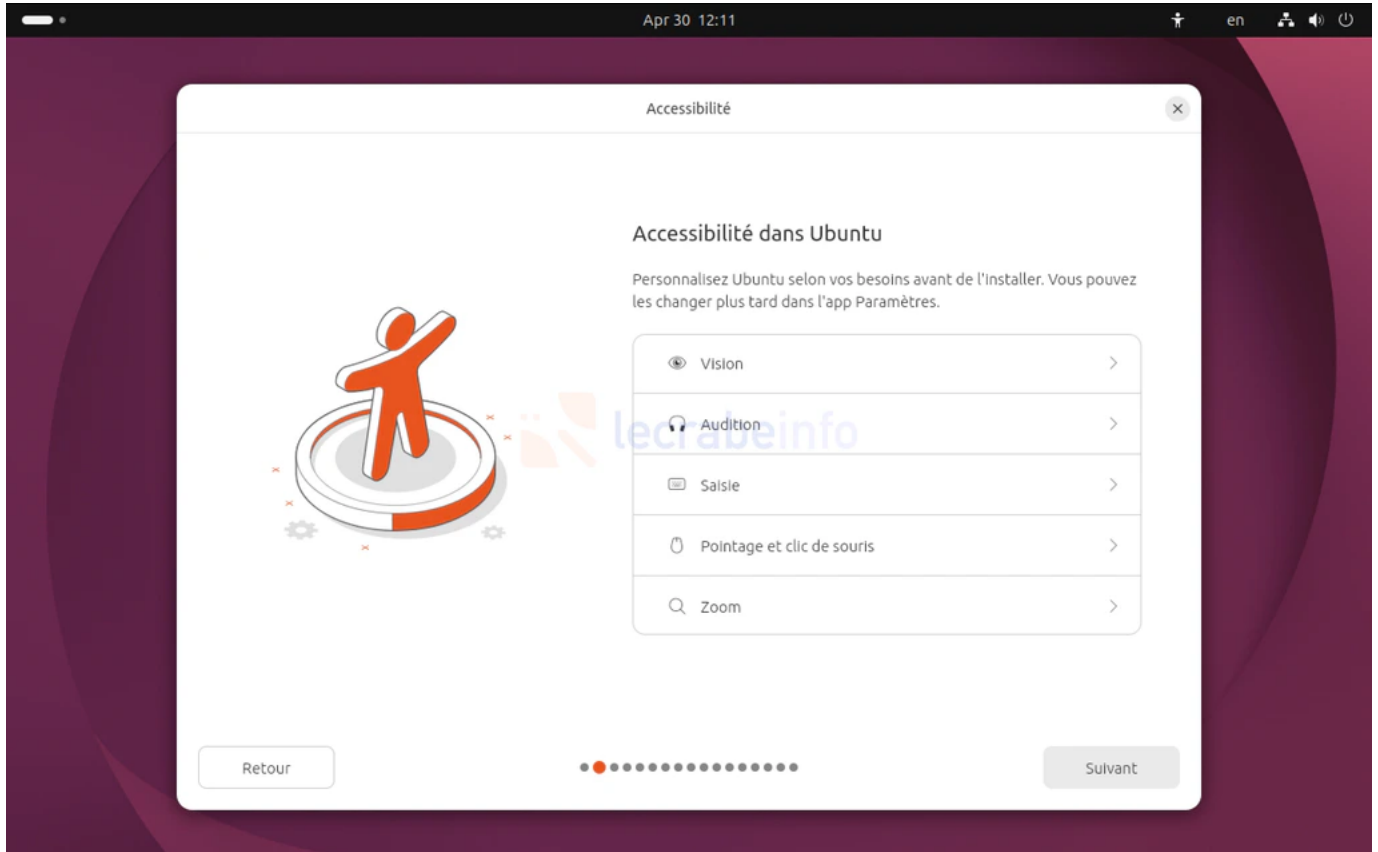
Apr 30 12:11

en

Accessibilité

Accessibilité dans Ubuntu

Personnalisez Ubuntu selon vos besoins avant de l'installer. Vous pouvez les changer plus tard dans l'app Paramètres.

Vision

Audition

Saisie

Pointage et clic de souris

Zoom

lecrabeinfo

Retour

Suivant